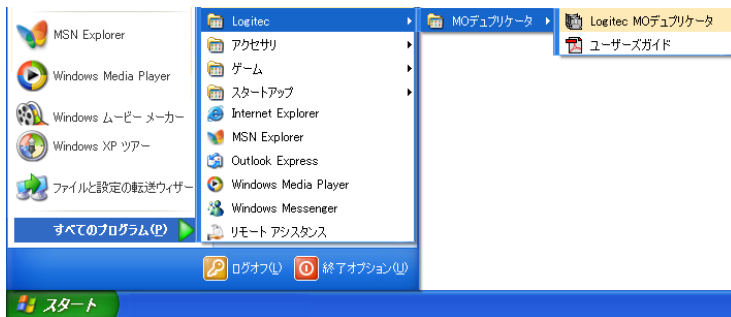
MSN Explorer
Windows Media Player
Windows ムービー メーカー
Windows XP ツアー
ファイルと設定の転送ウィザード
すべてのプログラム(P)

Logitec
アクセサリ
ゲーム
スタートアップ
Internet Explorer
MSN Explorer
Outlook Express
Windows Media Player
Windows Messenger
リモート アシスタンス

MOデュプリケータ

Logitec MOデュプリケータ
ユーザーズガイド

ログオフ(L)
終了オプション(U)

スタート